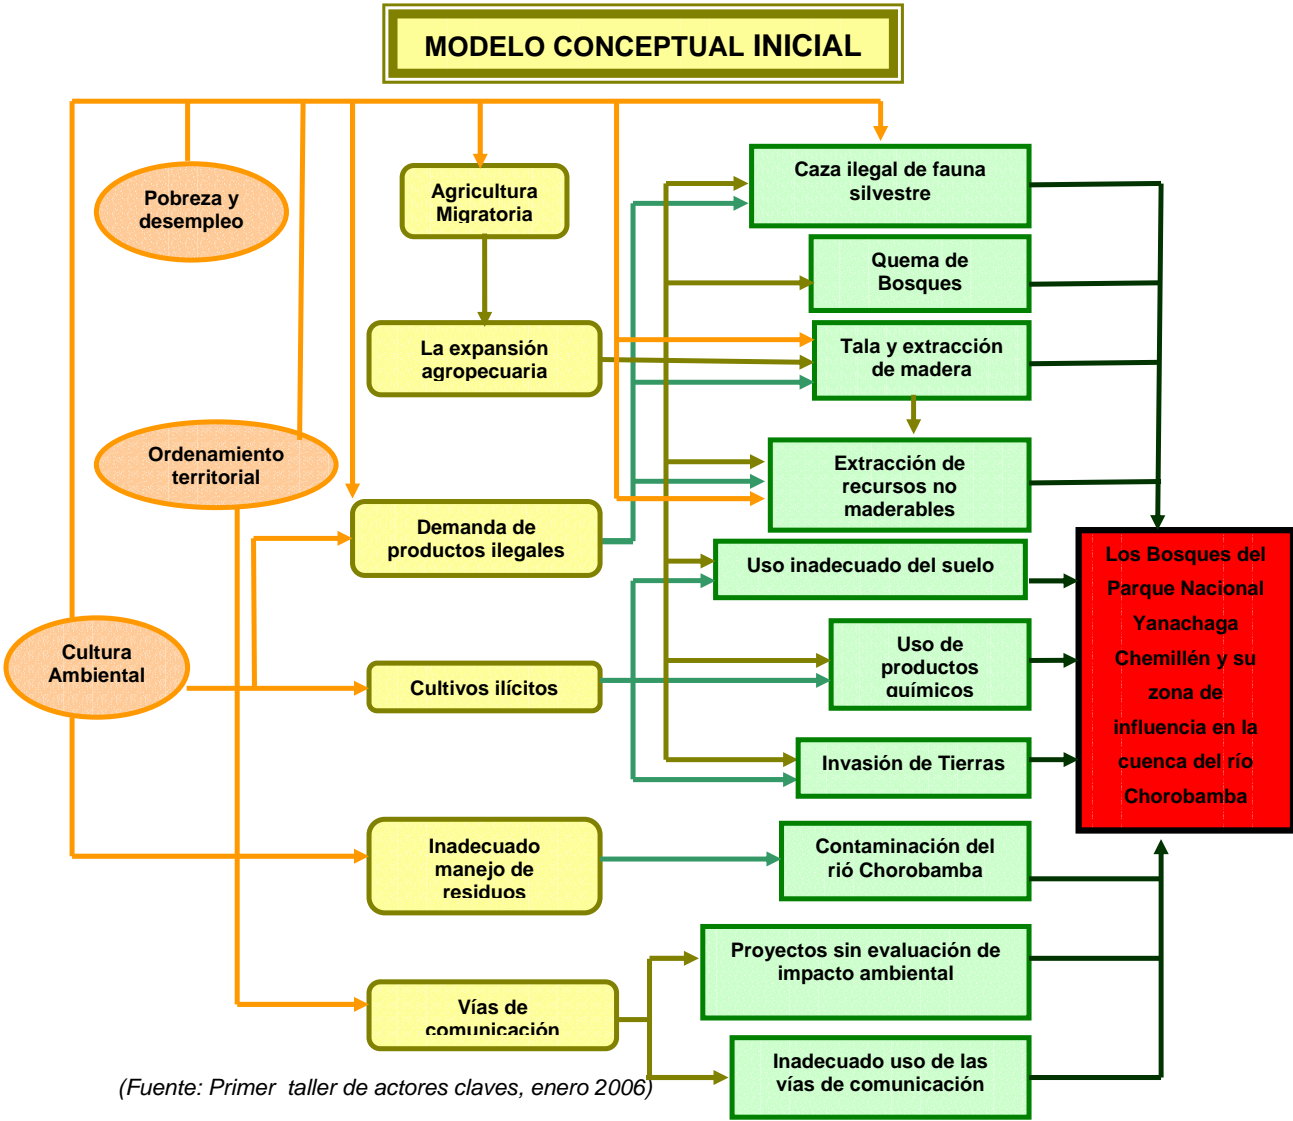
MODELO CONCEPTUAL INICIAL

Pobreza y desempleo

Ordenamiento territorial

Cultura Ambiental

Agricultura Migratoria

La expansión agropecuaria

Demanda de productos ilegales

Cultivos ilícitos

Inadecuado manejo de residuos

Vías de comunicación

Caza ilegal de fauna silvestre

Quema de Bosques

Tala y extracción de madera

Extracción de recursos no maderables

Uso inadecuado del suelo

Uso de productos químicos

Invasión de Tierras

Contaminación del rió Chorobamba

Proyectos sin evaluación de impacto ambiental

Inadecuado uso de las vías de comunicación

Los Bosques del Parque Nacional Yanachaga Chemillén y su zona de influencia en la cuenca del río Chorobamba

(Fuente: Primer taller de actores claves, enero 2006)